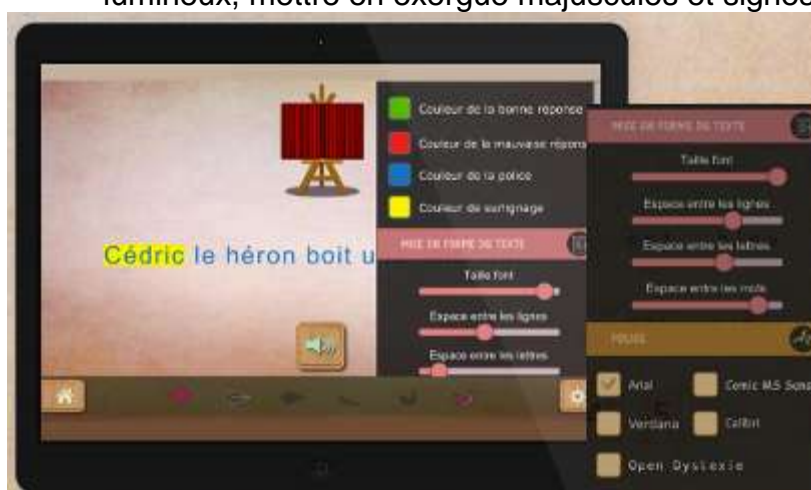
lumineux, mettre en exergue majuscules et signes

Couleur de la bonne réponse
Couleur de la mauvaise répons
Couleur de la police
Couleur de surlignage

MISE EN FORME DU TEXTE
Taille font
Espace entre les lignes
Espace entre les lettres

Cédric le héron boit u

MISE EN FORME DU TEXTE
Taille font
Espace entre les lignes
Espace entre les lettres
Espace entre les mots

POLICE
Arial
Comic MS Sans
Verdana
Calibri
Open Dyslexie